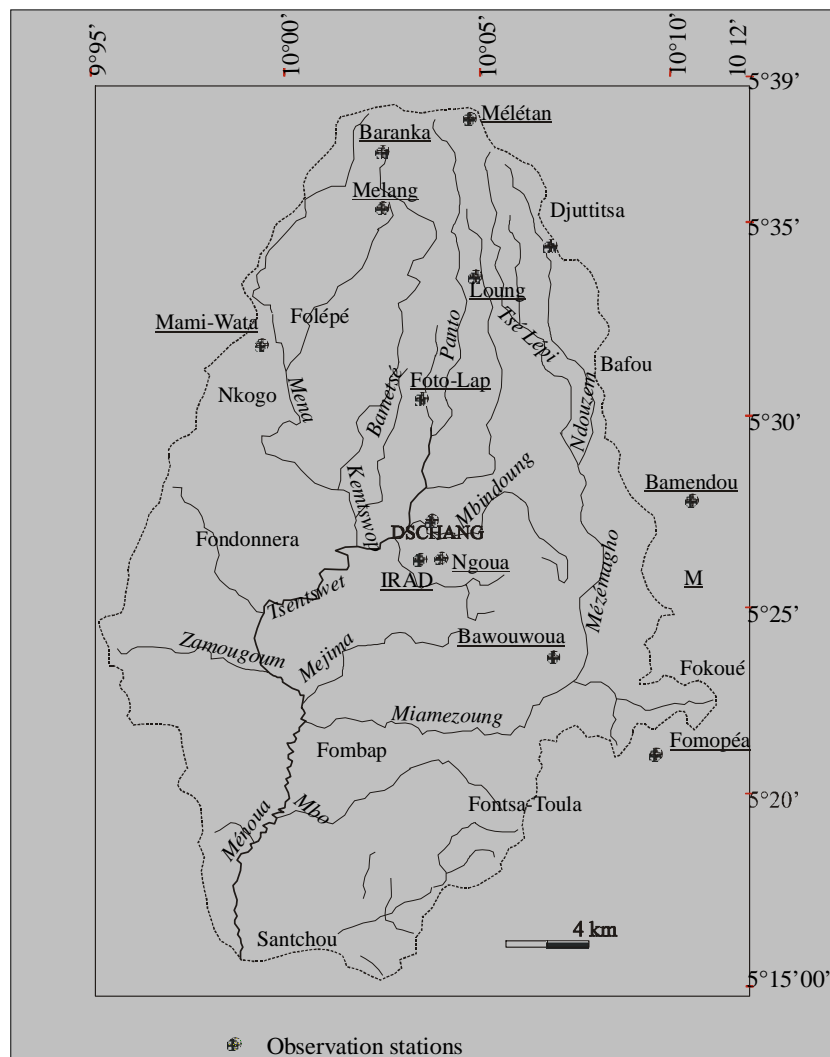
9°95'
10°00'
10°05'
10°10'
10 12'
5°39'
5°35'
5°30'
5°25'
5°20'
5°15'00'

Mélétan
Baranka
Melang
Djuttitsa
Loung
Mami-Wata
Folépé
Panto
Tsé Lépi
Bafou
Nkogo
Mena
Foto-Lap
Bametsé
Ndouzem
Kemtswop
Mbindoung
Bamendou
DSCHANG
Fondonnera
Ngoua
IRAD
Mézémagho
M
Tsentswet
Zamougoum
Mejima
Bawouwoua
Fokoué
Miamezoung
Fombap
Fomopéa
Fontsa-Toula
Ménoua
Mbo
Santchou
4 km

Observation stations